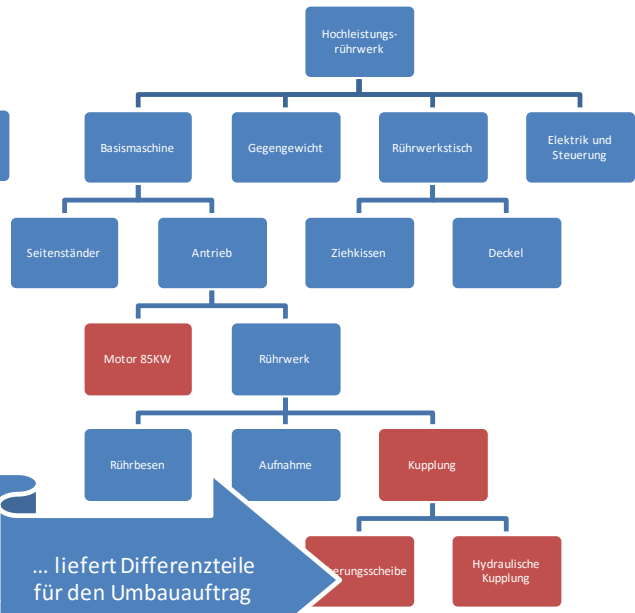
Hochleistungs-rührwerk

Basismaschine

Gegengewicht

Rührwerkstisch

Elektrik und Steuerung

Seitenständer

Antrieb

Ziehkissen

Deckel

Motor 85KW

Rührwerk

Rührbesen

Aufnahme

Kupplung

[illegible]erungsscheibe

Hydraulische Kupplung

... liefert Differenzteile für den Umbauauftrag